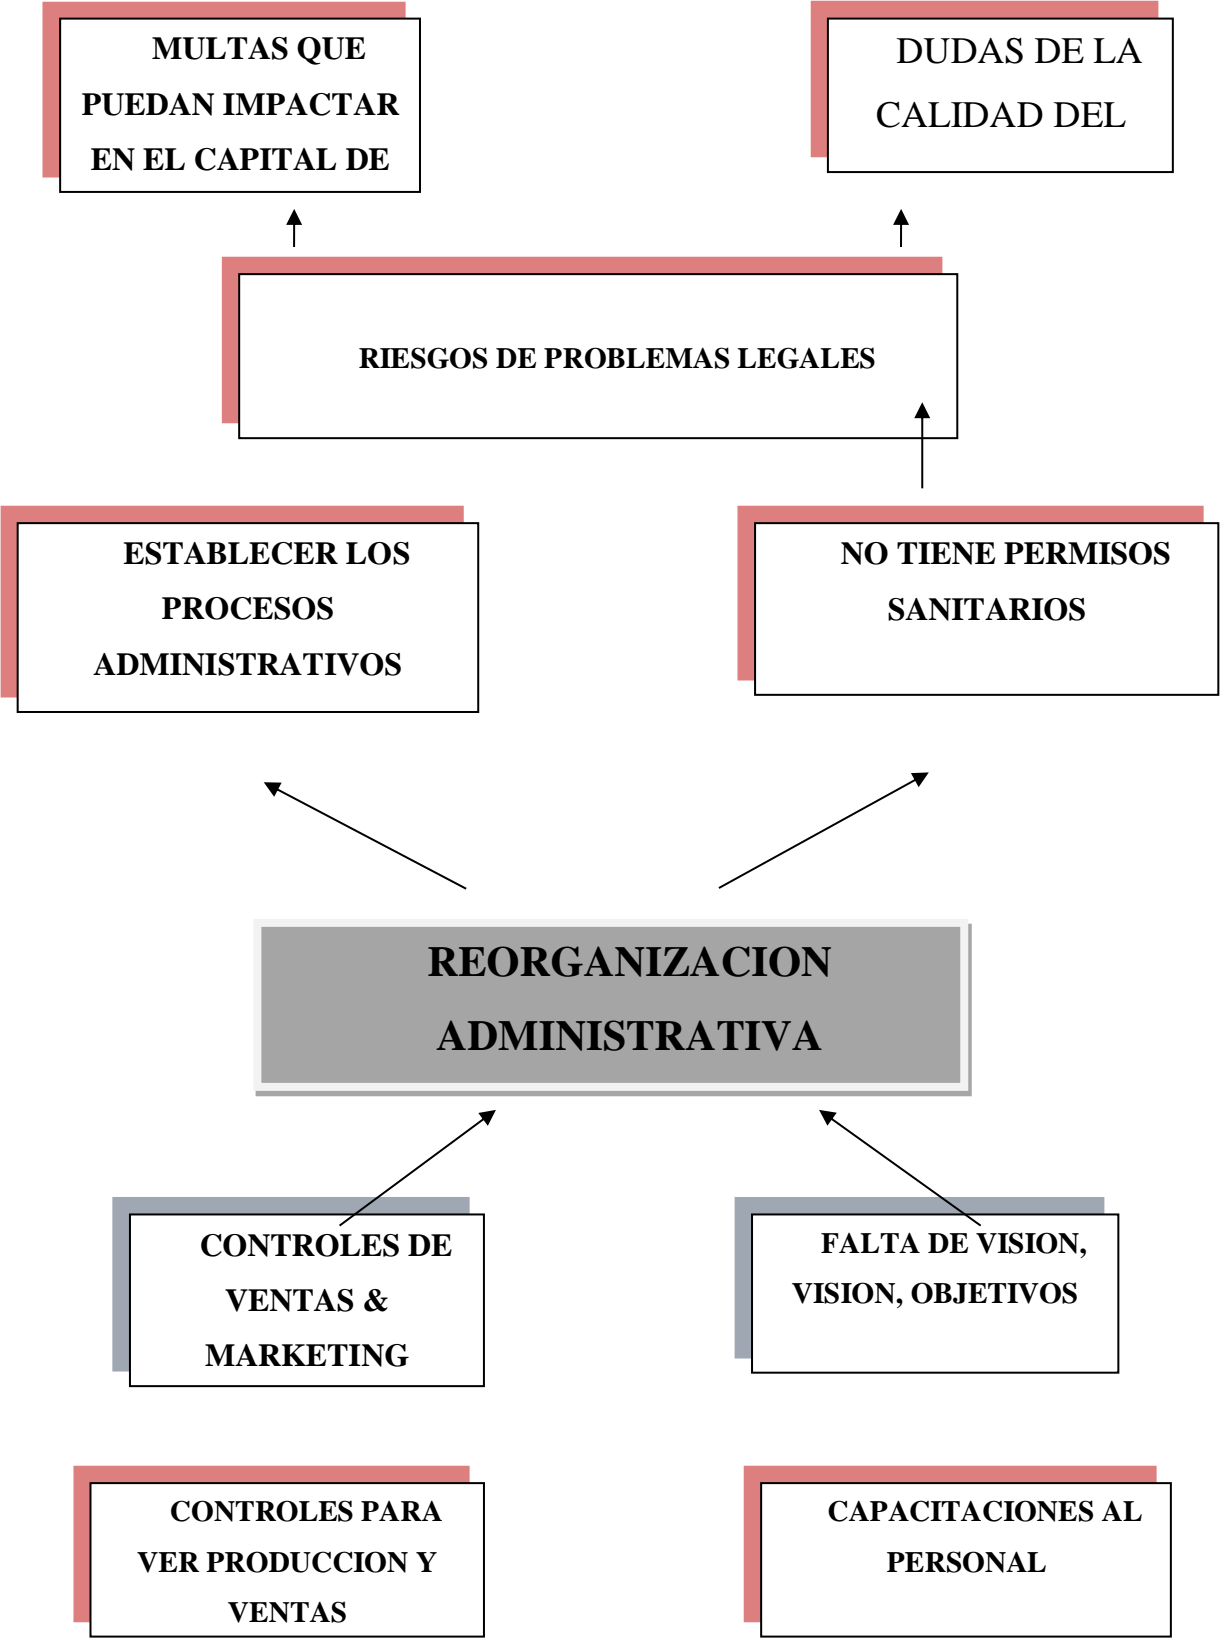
MULTAS QUE PUEDAN IMPACTAR EN EL CAPITAL DE

DUDAS DE LA CALIDAD DEL

RIESGOS DE PROBLEMAS LEGALES

ESTABLECER LOS PROCESOS ADMINISTRATIVOS

NO TIENE PERMISOS SANITARIOS

REORGANIZACION ADMINISTRATIVA

CONTROLES DE VENTAS & MARKETING

FALTA DE VISION, VISION, OBJETIVOS

CONTROLES PARA VER PRODUCCION Y VENTAS

CAPACITACIONES AL PERSONAL